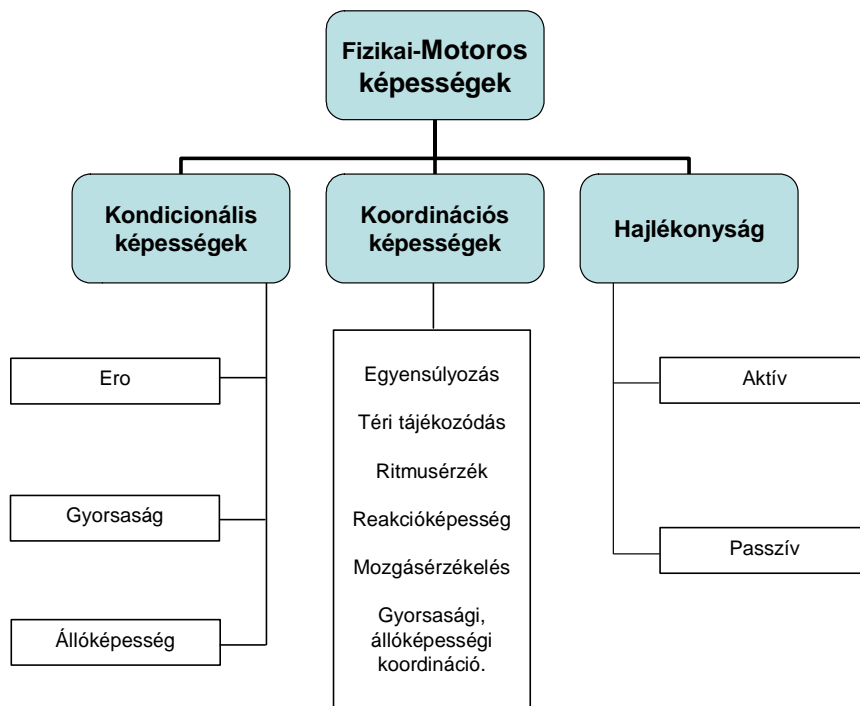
Fizikai-Motoros képességek

Kondicionális képességek

Koordinációs képességek

Hajlékonyság

Ero

Gyorsaság

Állóképesség

Egyensúlyozás

Téri tájékozódás

Ritmusérzék

Reakcióképesség

Mozgásérzékelés

Gyorsasági, állóképességi koordináció.

Aktív

Passzív